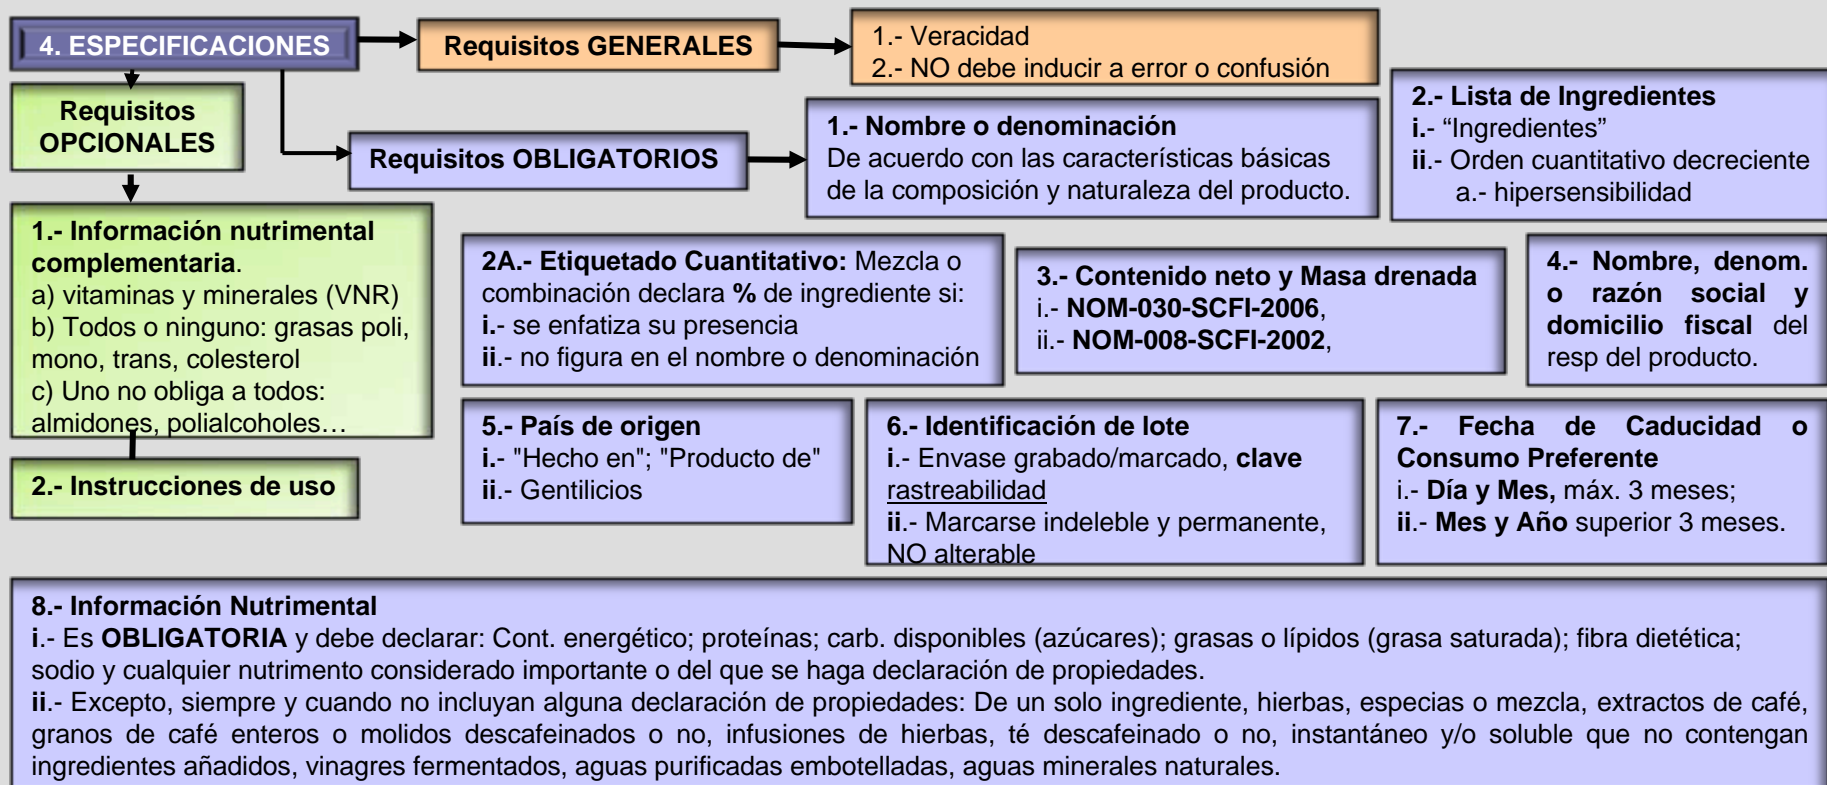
4. ESPECIFICACIONES

Requisitos GENERALES

1.- Veracidad
2.- NO debe inducir a error o confusión

Requisitos OPCIONALES

Requisitos OBLIGATORIOS

1.- Nombre o denominación
De acuerdo con las características básicas de la composición y naturaleza del producto.

2.- Lista de Ingredientes
i.- “Ingredientes”
ii.- Orden cuantitativo decreciente
a.- hipersensibilidad

1.- Información nutrimental complementaria.
a) vitaminas y minerales (VNR)
b) Todos o ninguno: grasas poli, mono, trans, colesterol
c) Uno no obliga a todos: almidones, polialcoholes…

2.- Instrucciones de uso

2A.- Etiquetado Cuantitativo: Mezcla o combinación declara % de ingrediente si:
i.- se enfatiza su presencia
ii.- no figura en el nombre o denominación

3.- Contenido neto y Masa drenada
i.- NOM-030-SCFI-2006,
ii.- NOM-008-SCFI-2002,

4.- Nombre, denom. o razón social y domicilio fiscal del resp del producto.

5.- País de origen
i.- "Hecho en"; "Producto de"
ii.- Gentilicios

6.- Identificación de lote
i.- Envase grabado/marcado, clave rastreabilidad
ii.- Marcarse indeleble y permanente, NO alterable

7.- Fecha de Caducidad o Consumo Preferente
i.- Día y Mes, máx. 3 meses;
ii.- Mes y Año superior 3 meses.

8.- Información Nutrimental
i.- Es OBLIGATORIA y debe declarar: Cont. energético; proteínas; carb. disponibles (azúcares); grasas o lípidos (grasa saturada); fibra dietética; sodio y cualquier nutrimento considerado importante o del que se haga declaración de propiedades.
ii.- Excepto, siempre y cuando no incluyan alguna declaración de propiedades: De un solo ingrediente, hierbas, especias o mezcla, extractos de café, granos de café enteros o molidos descafeinados o no, infusiones de hierbas, té descafeinado o no, instantáneo y/o soluble que no contengan ingredientes añadidos, vinagres fermentados, aguas purificadas embotelladas, aguas minerales naturales.